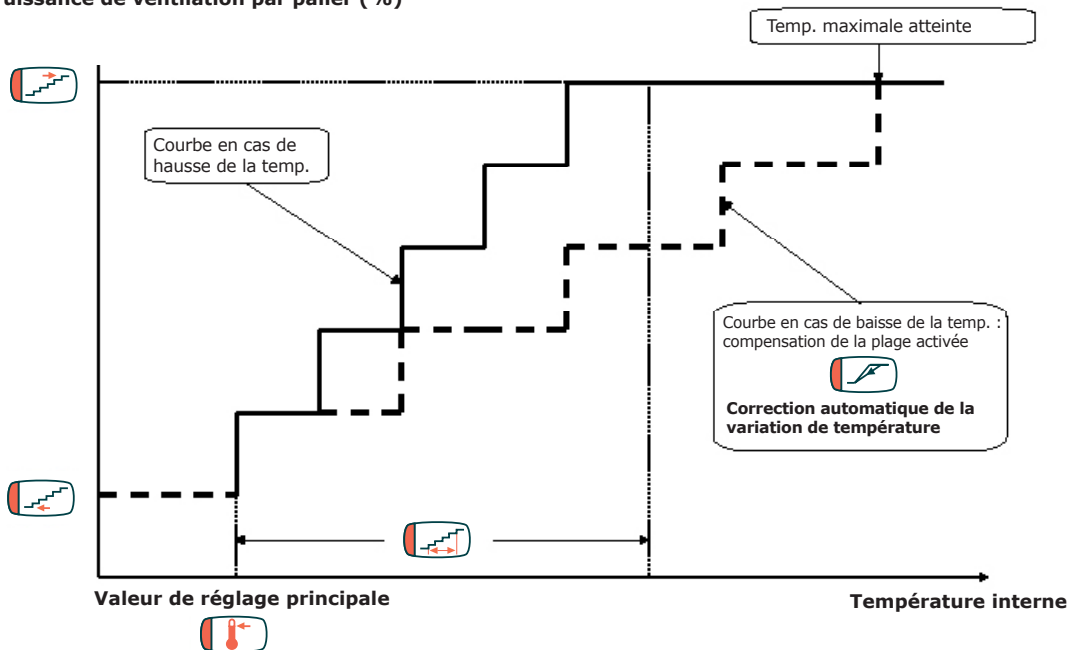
uissance de ventilation par palier (%)

Temp. maximale atteinte

Courbe en cas de hausse de la temp.

Courbe en cas de baisse de la temp. : compensation de la plage activée

Correction automatique de la variation de température

Valeur de réglage principale

Température interne